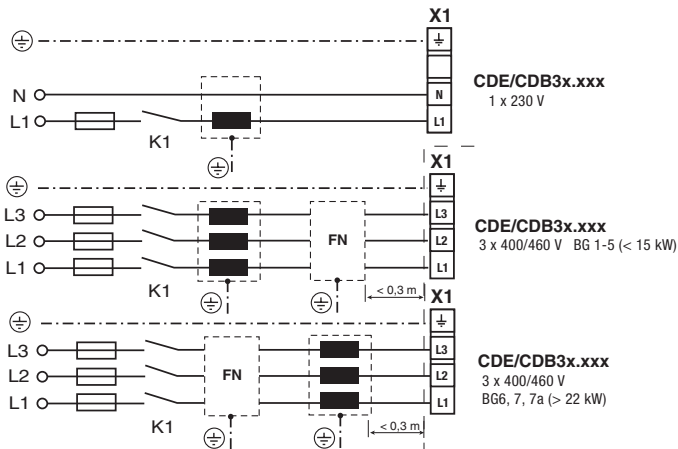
X1

N

L1

K1

N

L1

CDE/CDB3x.xxx
1 x 230 V

X1

L3

L2

L1

FN

K1

< 0,3 m

L3

L2

L1

CDE/CDB3x.xxx
3 x 400/460 V BG 1-5 (< 15 kW)

X1

L3

L2

L1

FN

K1

< 0,3 m

L3

L2

L1

CDE/CDB3x.xxx
3 x 400/460 V
BG6, 7, 7a (> 22 kW)